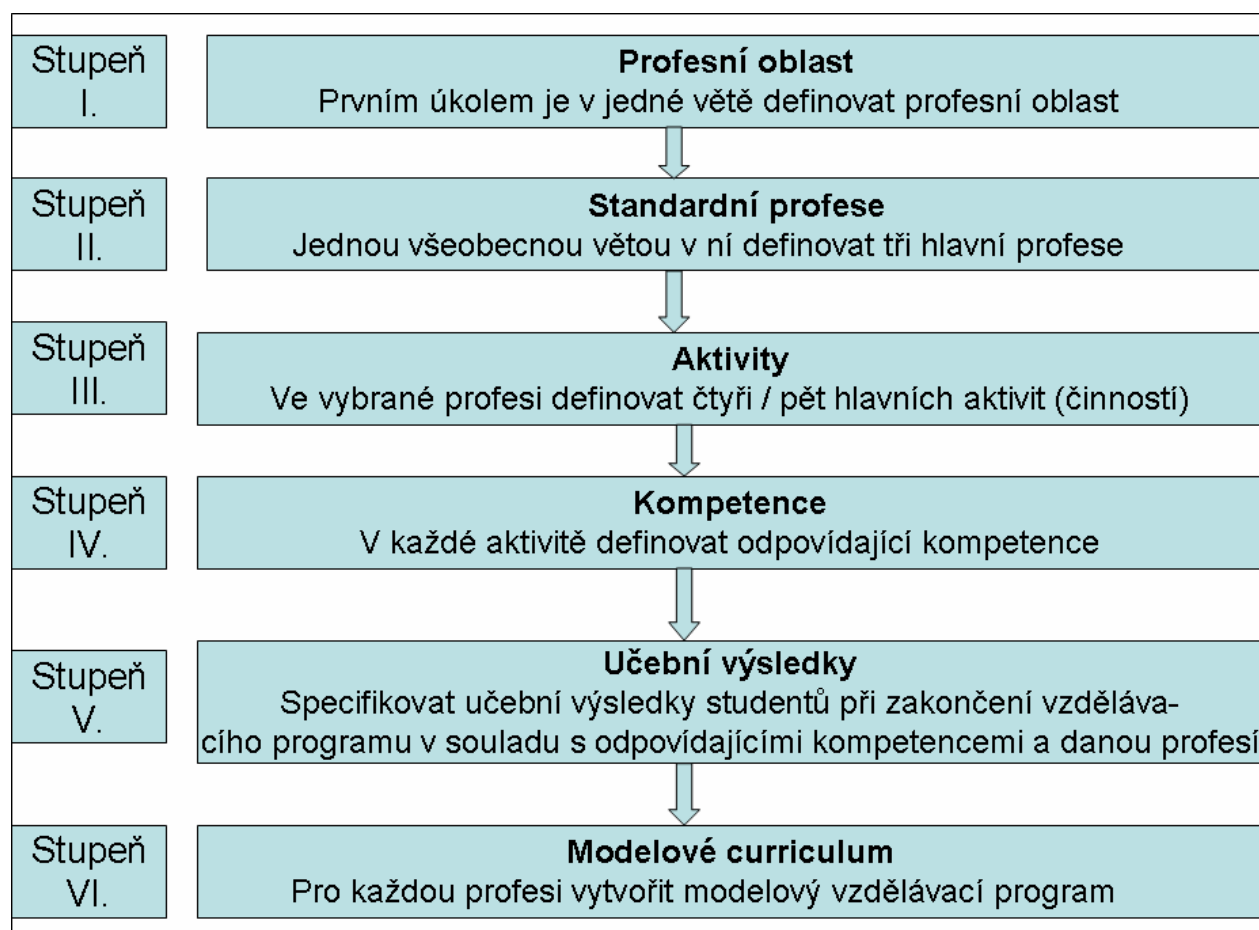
Stupeň I.

**Profesní oblast**
Prvním úkolem je v jedné větě definovat profesní oblast

Stupeň II.

**Standardní profese**
Jednou všeobecnou větou v ní definovat tři hlavní profese

Stupeň III.

**Aktivity**
Ve vybrané profesi definovat čtyři / pět hlavních aktivit (činností)

Stupeň IV.

**Kompetence**
V každé aktivitě definovat odpovídající kompetence

Stupeň V.

**Učební výsledky**
Specifikovat učební výsledky studentů při zakončení vzdělávacího programu v souladu s odpovídajícími kompetencemi a danou profesí

Stupeň VI.

**Modelové curriculum**
Pro každou profesi vytvořit modelový vzdělávací program